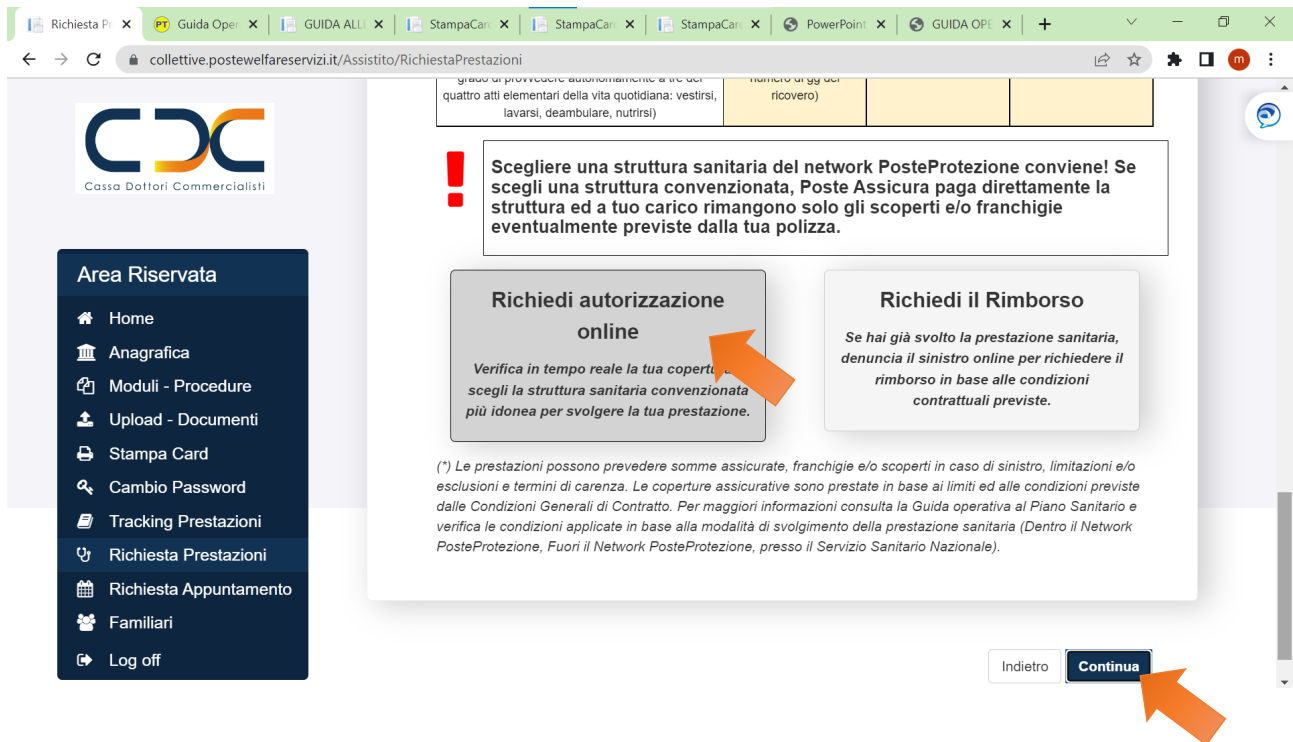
Richiesta Pr ×
Guida Oper ×
GUIDA ALL ×
StampaCar ×
StampaCar ×
StampaCar ×
PowerPoint ×
GUIDA OPE ×
+

collettive.postewelfareservizi.it/Assistito/RichiestaPrestazioni

m

grado di provvedere autonomamente a tre dei quattro atti elementari della vita quotidiana: vestirsi, lavarsi, deambulare, nutrirsi)

numero di gg del ricovero)

Cassa Dottori Commercialisti

Area Riservata
Home
Anagrafica
Moduli - Procedure
Upload - Documenti
Stampa Card
Cambio Password
Tracking Prestazioni
Richiesta Prestazioni
Richiesta Appuntamento
Familiari
Log off

!

Scegliere una struttura sanitaria del network PosteProtezione conviene! Se scegli una struttura convenzionata, Poste Assicura paga direttamente la struttura ed a tuo carico rimangono solo gli scoperti e/o franchigie eventualmente previste dalla tua polizza.

Richiedi autorizzazione online

Verifica in tempo reale la tua copertu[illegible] scegli la struttura sanitaria convenzionata più idonea per svolgere la tua prestazione.

Richiedi il Rimborso

Se hai già svolto la prestazione sanitaria, denuncia il sinistro online per richiedere il rimborso in base alle condizioni contrattuali previste.

(*) Le prestazioni possono prevedere somme assicurate, franchigie e/o scoperti in caso di sinistro, limitazioni e/o esclusioni e termini di carenza. Le coperture assicurative sono prestate in base ai limiti ed alle condizioni previste dalle Condizioni Generali di Contratto. Per maggiori informazioni consulta la Guida operativa al Piano Sanitario e verifica le condizioni applicate in base alla modalità di svolgimento della prestazione sanitaria (Dentro il Network PosteProtezione, Fuori il Network PosteProtezione, presso il Servizio Sanitario Nazionale).

Indietro
Continua